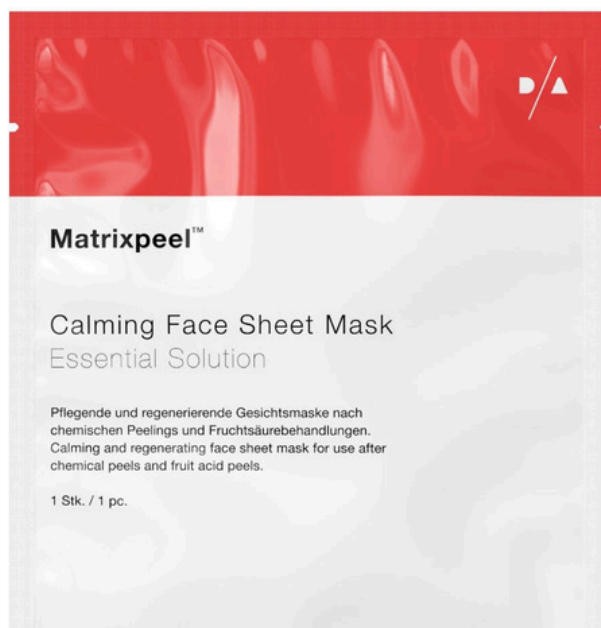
D/A

Matrixpeel™

Calming Face Sheet Mask
Essential Solution

Pflegende und regenerierende Gesichtsmaske nach chemischen Peelings und Fruchtsäurebehandlungen.
Calming and regenerating face sheet mask for use after chemical peels and fruit acid peels.

1 Stk. / 1 pc.